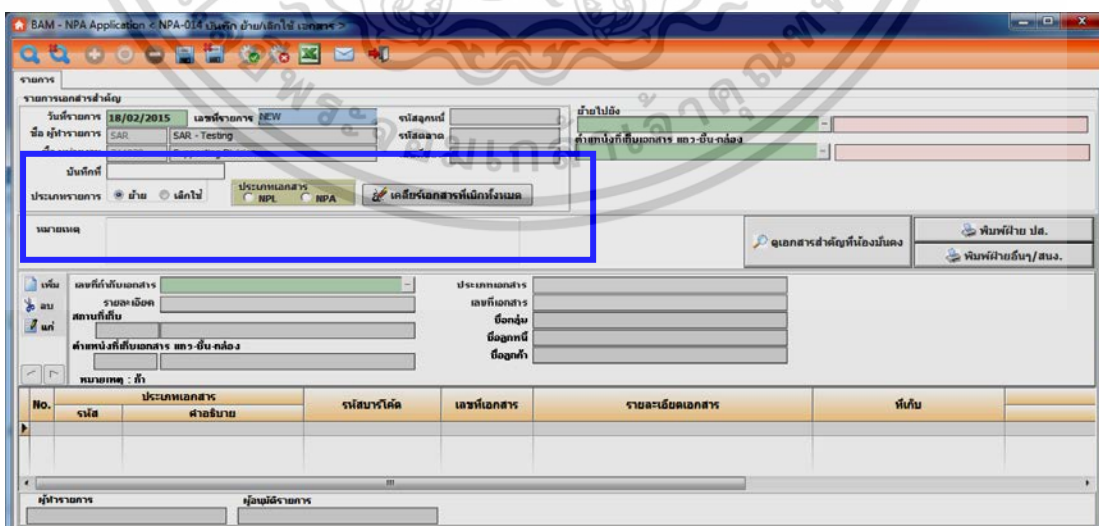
BAM - NPA Application < NPA-014 บันทึก ย้าย/เลิกใช้ เอกสาร >

รายการ

รายการเอกสารสำคัญ

วันที่รายการ 18/02/2015 เลขที่รายการ NEW

รหัสลูกหนี้

ย้ายไปยัง

ชื่อ ผู้ทำรายการ SAR SAR - Testing

รหัสตลาด

ตำแหน่งที่เก็บเอกสาร แถว-ชั้น-กล่อง

บันทึกที่

ประเภทรายการ ย้าย เลิกใช้

ประเภทเอกสาร NPL NPA

เคลียร์เอกสารที่เลือกทั้งหมด

หมายเหตุ

ดูเอกสารสำคัญที่ต้องมั่นคง

พิมพ์ฝ่าย ปส.

พิมพ์ฝ่ายอื่นๆ/สนง.

เพิ่ม

ลบ

แก้

เลขที่กำกับเอกสาร

รายละเอียด

สถานที่เก็บ

ตำแหน่งที่เก็บเอกสาร แถว-ชั้น-กล่อง

หมายเหตุ : ก้า

ประเภทเอกสาร

เลขที่เอกสาร

ชื่อกลุ่ม

ชื่อลูกหนี้

ชื่อลูกค้า

| No. | ประเภทเอกสาร รหัส | คำอธิบาย | รหัสบาร์โค้ด | เลขที่เอกสาร | รายละเอียดเอกสาร | ที่เก็บ |
|---|---|---|---|---|---|---|

ผู้ทำรายการ

ผู้อนุมัติรายการ